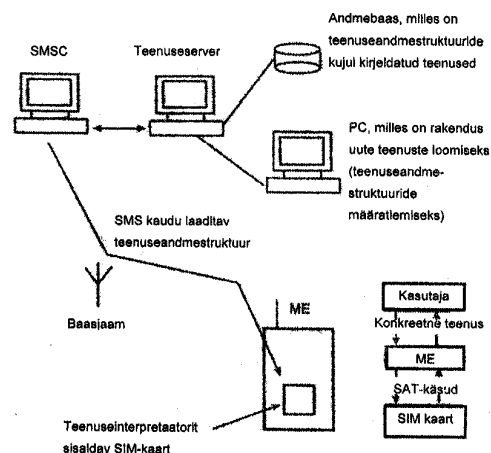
Andmebaas, milles on teenuseandmestruktuuride kujul kirjeldatud teenused

SMSC

Teenuseserver

PC, milles on rakendus uute teenuste loomiseks (teenuseandmestruktuuride määratlemiseks)

SMS kaudu laaditav teenuseandmestruktuur

Baasjaam

ME

Kasutaja

Konkreetne teenus

ME

SAT-käsud

SIM kaart

Teenuseinterpretaatorit sisaldav SIM-kaart